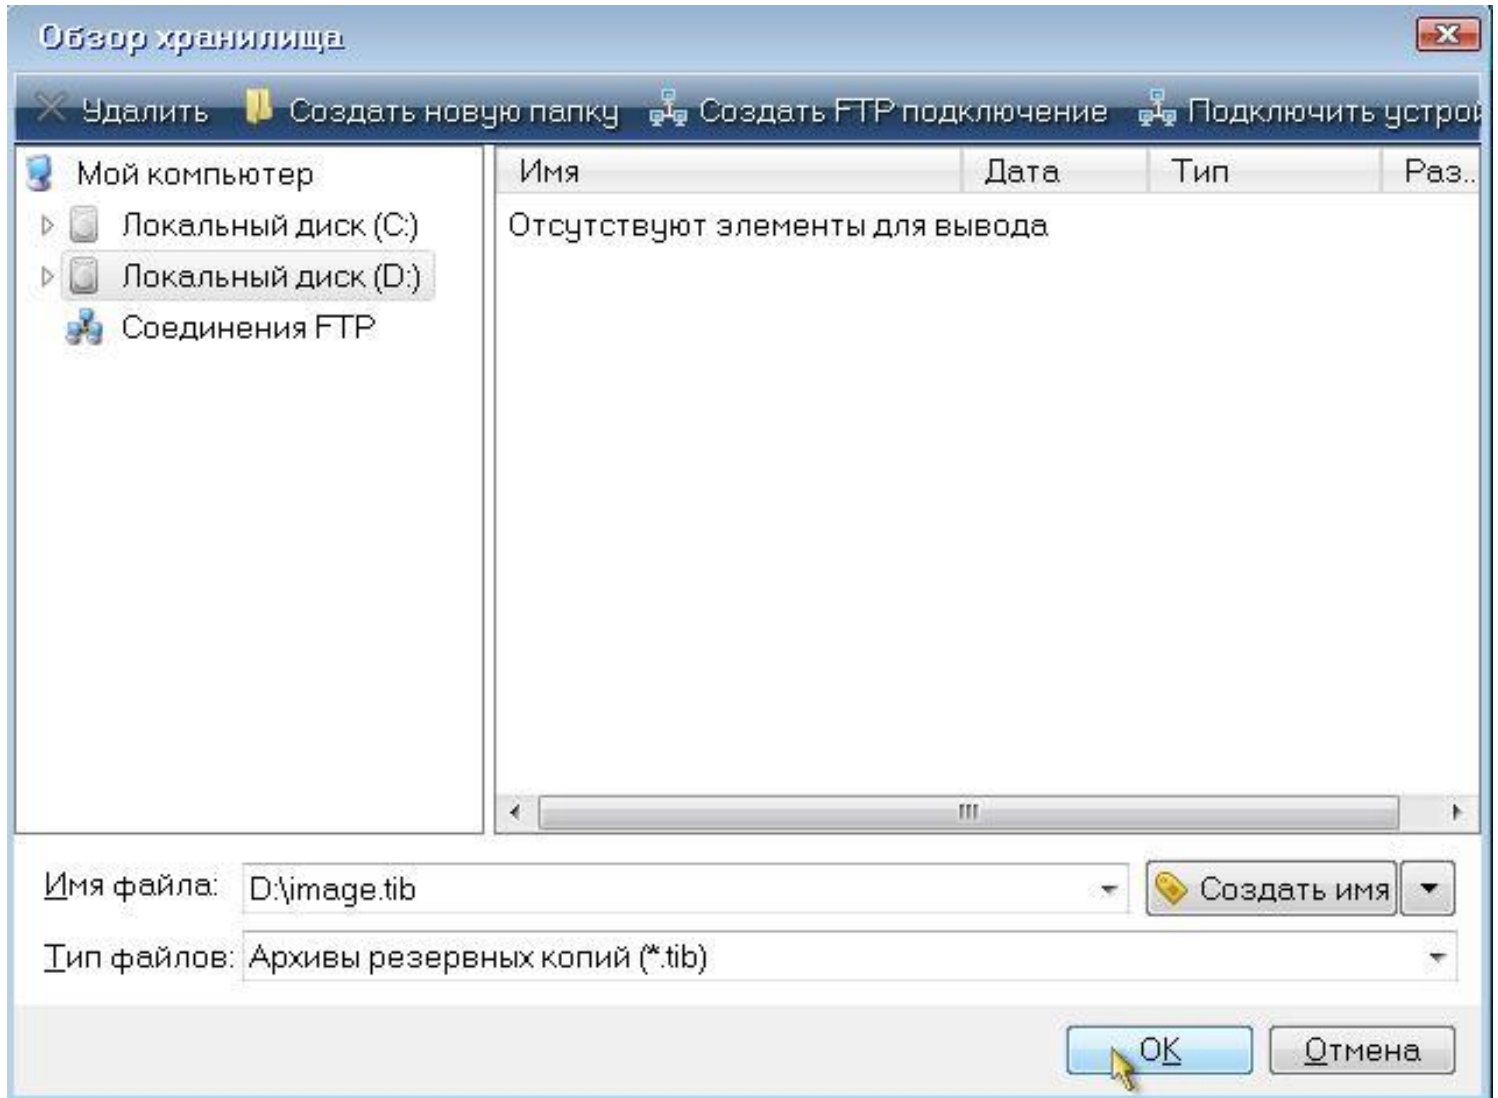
Обзор хранилища

Удалить Создать новую папку Создать FTP подключение Подключить устрой

Мой компьютер
Локальный диск (C:)
Локальный диск (D:)
Соединения FTP

| Имя | Дата | Тип | Раз.. |
|---|---|---|---|
| Отсутствуют элементы для вывода | | | |

Имя файла: D:\image.tib
Создать имя
Тип файлов: Архивы резервных копий (*.tib)

OK Отмена